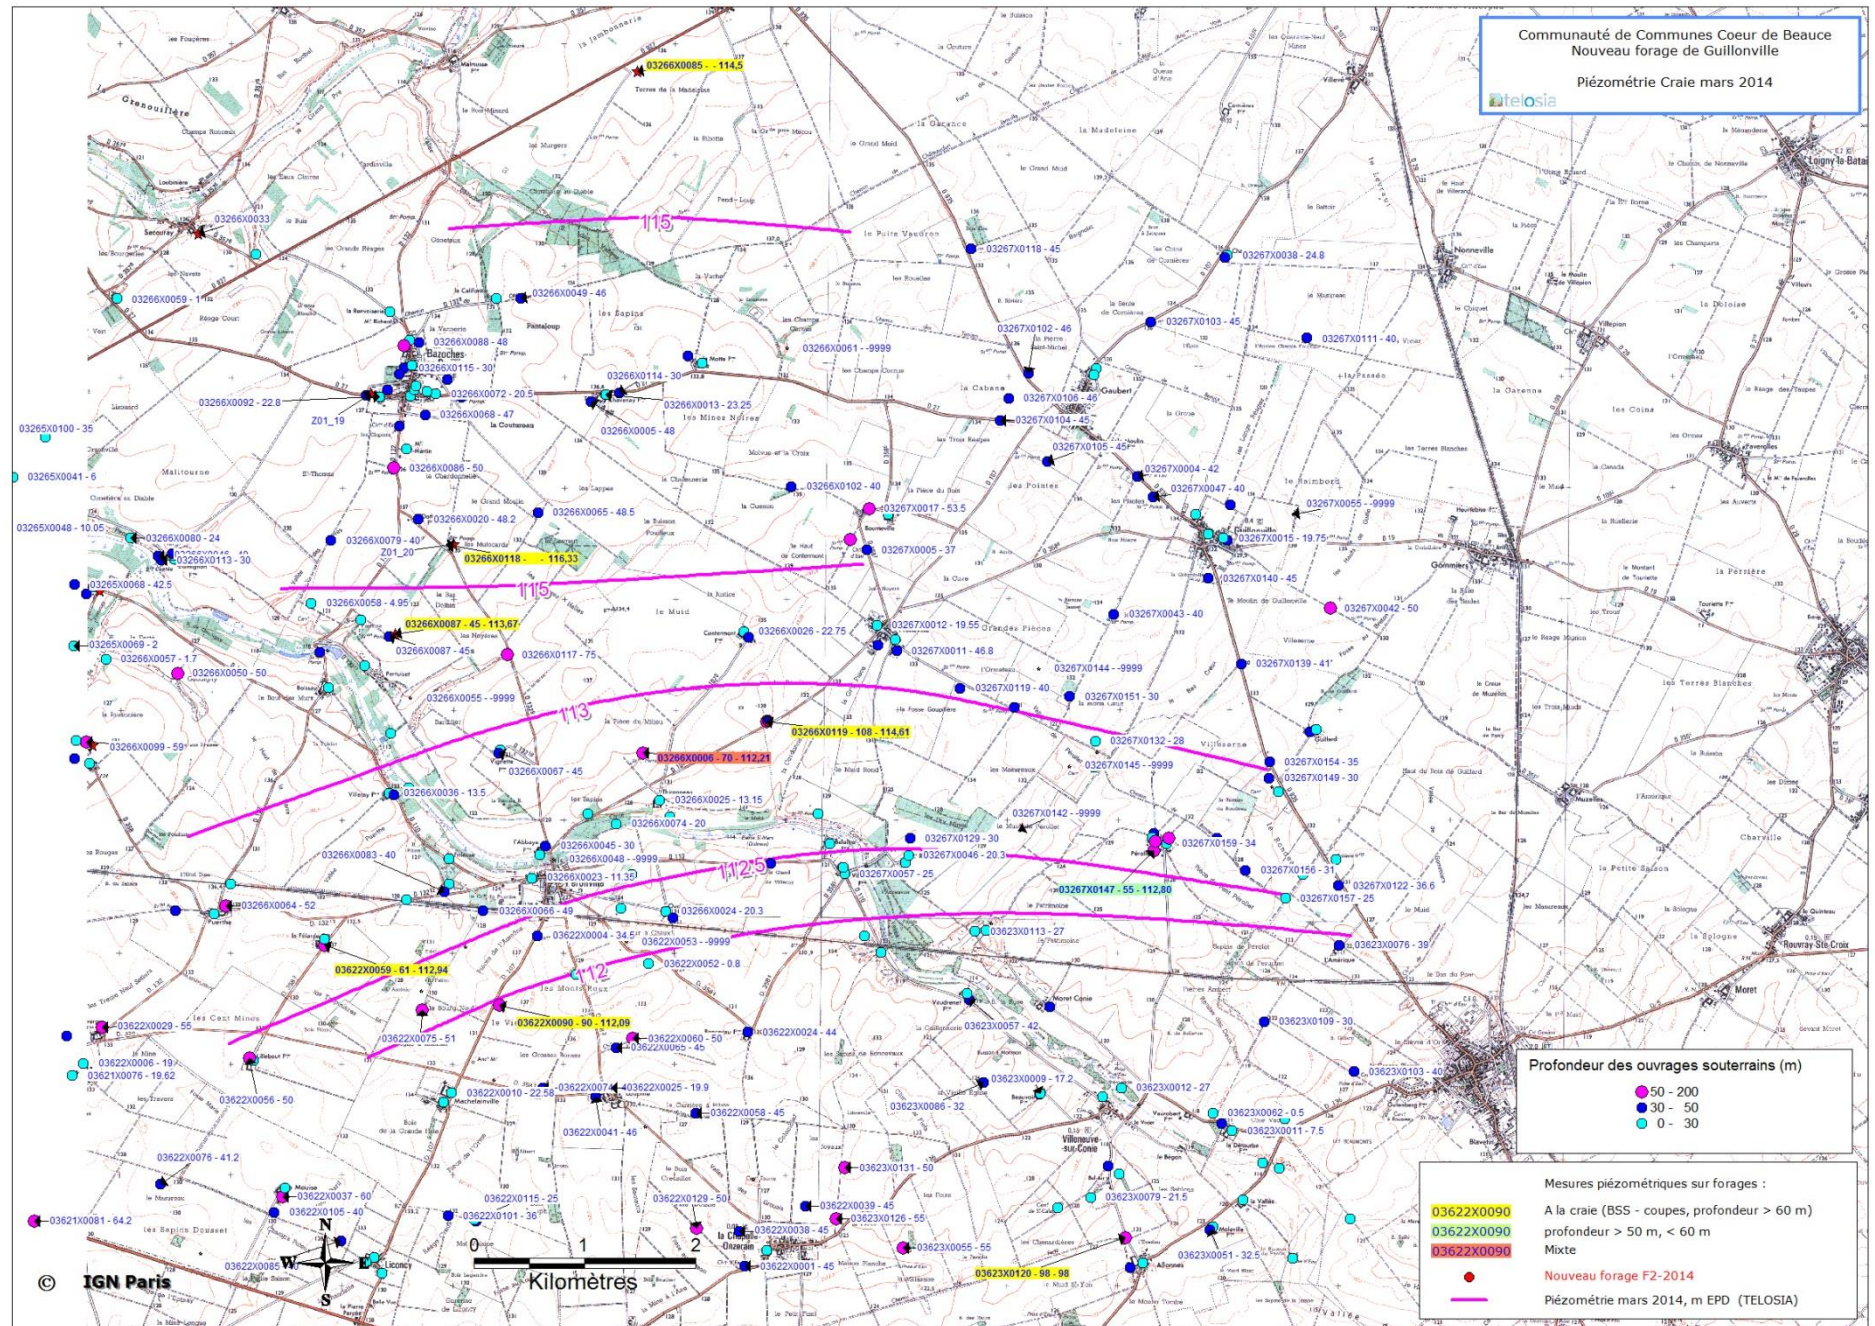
Communauté de Communes Coeur de Beauce
Nouveau forage de Guillonville

Piézométrie Craie mars 2014

telosia

03266X0085 - - 114,5

115

115

113

112.5

112

03266X0033
03266X0059 - 1
03266X0049 - 46
03266X0088 - 48
03266X0115 - 30
03266X0072 - 20.5
03266X0092 - 22.8
Z01_19
03266X0068 - 47
03266X0114 - 30
03266X0013 - 23.25
03266X0005 - 48
03266X0061 - 9999
03265X0100 - 35
03265X0041 - 6
03266X0086 - 50
03266X0020 - 48.2
03266X0065 - 48.5
03266X0102 - 40
03267X0017 - 53.5
03265X0048 - 10.05
03266X0080 - 24
03266X0113 - 30
03266X0079 - 40
Z01_20
03266X0118 - - 116,33
03267X0005 - 37
03265X0068 - 42.5
03266X0058 - 4.95
03266X0087 - 45 - 113,67
03266X0087 - 45
03265X0069 - 2
03266X0057 - 1.7
03266X0050 - 50
03266X0117 - 75
03266X0026 - 22.75
03266X0055 - 9999
03266X0099 - 59
03266X0119 - 108 - 114,61
03266X0006 - 70 - 112,21
03266X0067 - 45
03266X0036 - 13.5
03266X0025 - 13.15
03266X0074 - 20
03266X0045 - 30
03266X0048 - 9999
03266X0083 - 40
03266X0023 - 11.35
03266X0064 - 52
03266X0066 - 49
03266X0024 - 20.3
03622X0004 - 34.5
03622X0053 - 9999
03622X0052 - 0.8
03622X0059 - 61 - 112,94
03622X0029 - 55
03622X0090 - 90 - 112,09
03622X0075 - 51
03622X0060 - 50
03622X0065 - 45
03622X0024 - 44
03622X0006 - 19
03621X0076 - 19.62
03622X0056 - 50
03622X0010 - 22.58
03622X0074
03622X0025 - 19.9
03622X0058 - 45
03622X0041 - 46
03622X0076 - 41.2
03622X0037 - 60
03622X0105 - 40
03622X0115 - 25
03622X0101 - 36
03622X0129 - 50
03621X0081 - 64.2
03622X0085
03622X0038 - 45
03622X0001 - 45
03622X0039 - 45
03623X0126 - 55
03623X0055 - 55
03623X0120 - 98 - 98
03623X0131 - 50
03623X0086 - 32
03623X0009 - 17.2
03623X0012 - 27
03623X0062 - 0.5
03623X0011 - 7.5
03623X0079 - 21.5
03623X0051 - 32.5
03623X0057 - 42
03623X0109 - 30
03623X0103 - 40
03623X0113 - 27
03623X0076 - 39
03267X0118 - 45
03267X0038 - 24.8
03267X0103 - 45
03267X0102 - 46
03267X0111 - 40
03267X0106 - 46
03267X0104 - 45
03267X0105 - 45
03267X0004 - 42
03267X0047 - 40
03267X0055 - 9999
03267X0015 - 19.75
03267X0140 - 45
03267X0042 - 50
03267X0043 - 40
03267X0012 - 19.55
03267X0011 - 46.8
03267X0144 - 9999
03267X0139 - 41
03267X0119 - 40
03267X0151 - 30
03267X0132 - 28
03267X0145 - 9999
03267X0154 - 35
03267X0149 - 30
03267X0142 - 9999
03267X0129 - 30
03267X0046 - 20.3
03267X0159 - 34
03267X0057 - 25
03267X0147 - 55 - 112,80
03267X0156 - 31
03267X0122 - 36.6
03267X0157 - 25

Profondeur des ouvrages souterrains (m)
50 - 200
30 - 50
0 - 30

Mesures piézométriques sur forages :
03622X0090 A la craie (BSS - coupes, profondeur > 60 m)
03622X0090 profondeur > 50 m, < 60 m
03622X0090 Mixte
Nouveau forage F2-2014
Piézométrie mars 2014, m EPD (TELOSIA)

N
W
E
S
0 1 2
Kilomètres

© IGN Paris